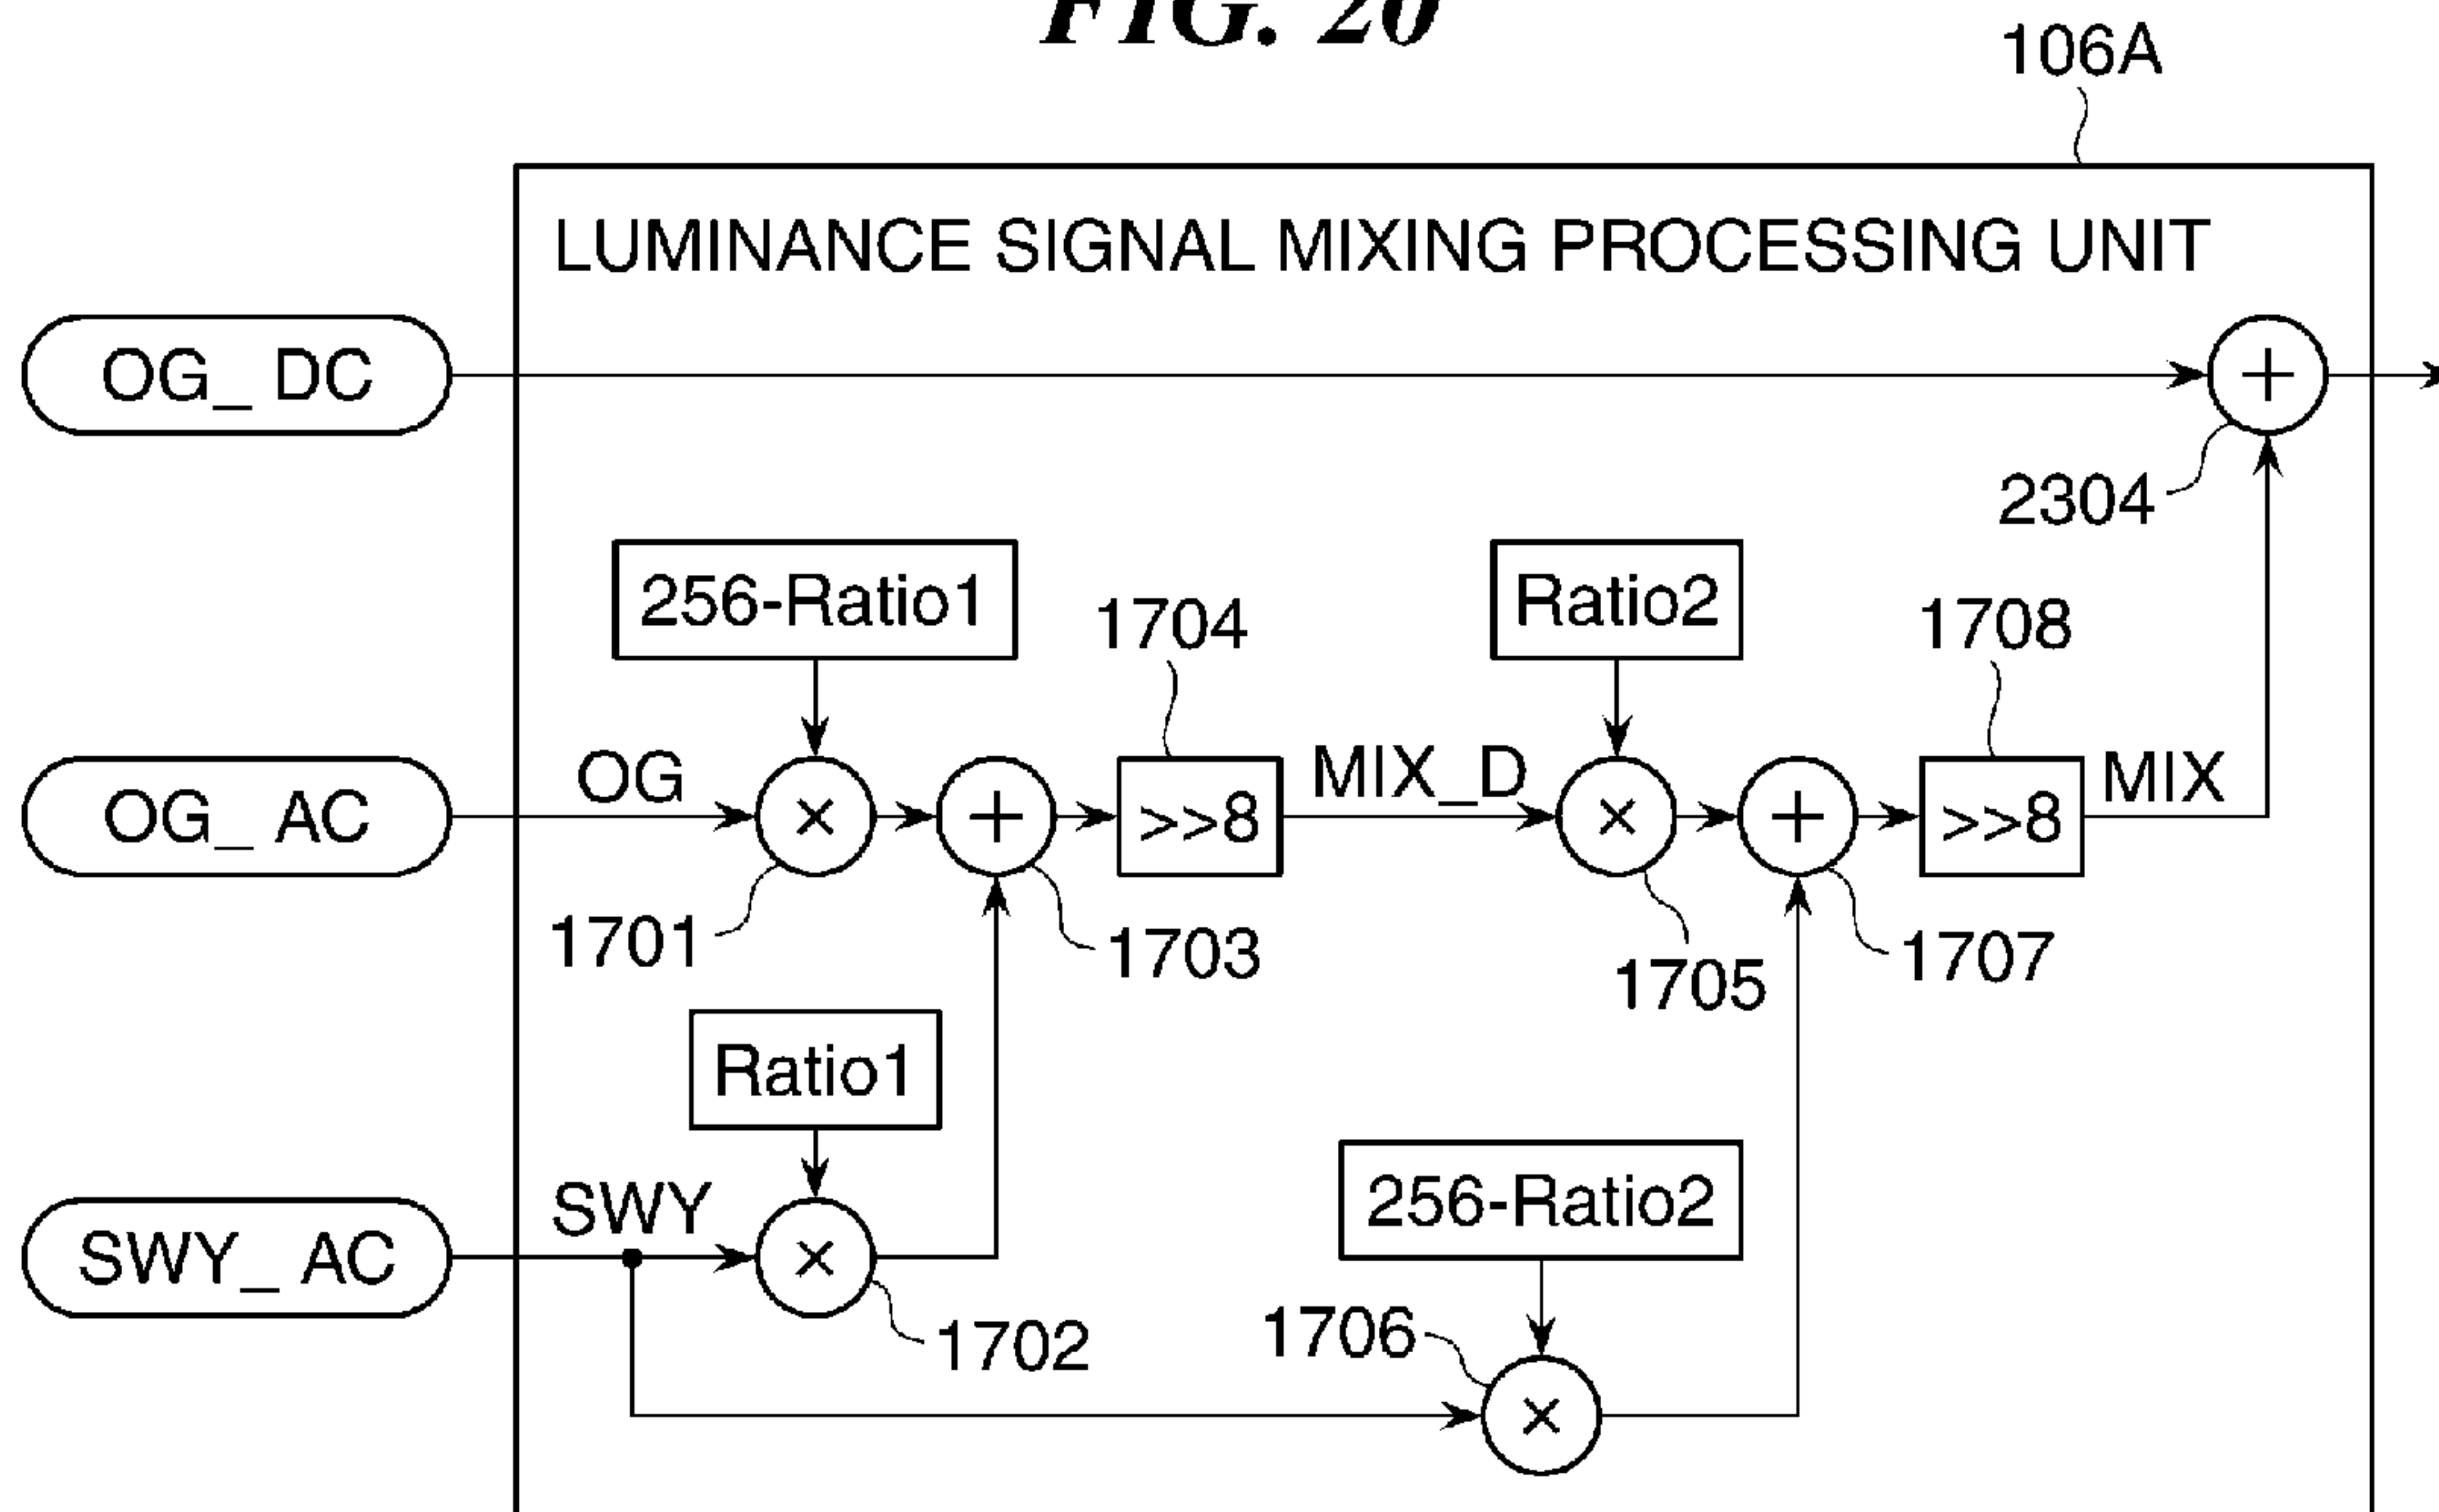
FIG. 20

106A

LUMINANCE SIGNAL MIXING PROCESSING UNIT

OG_ DC

+

2304

256-Ratio1

1704

Ratio2

1708

OG_ AC

OG

×

+

>>8

MIX_D

×

+

>>8

MIX

1701

1703

1705

1707

Ratio1

256-Ratio2

SWY_ AC

SWY

×

1702

1706

×